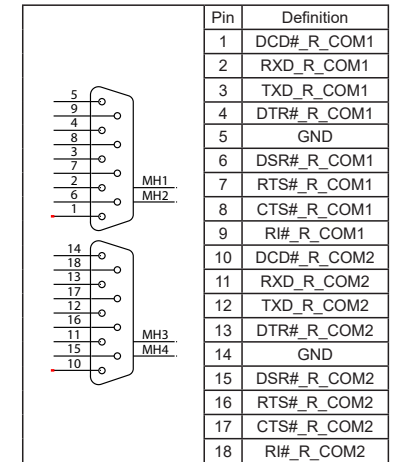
5
9
4
8
3
7
2
6
1
MH1
MH2
14
18
13
17
12
16
11
15
10
MH3
MH4

| Pin | Definition |
|---|---|
| 1 | DCD#_R_COM1 |
| 2 | RXD_R_COM1 |
| 3 | TXD_R_COM1 |
| 4 | DTR#_R_COM1 |
| 5 | GND |
| 6 | DSR#_R_COM1 |
| 7 | RTS#_R_COM1 |
| 8 | CTS#_R_COM1 |
| 9 | RI#_R_COM1 |
| 10 | DCD#_R_COM2 |
| 11 | RXD_R_COM2 |
| 12 | TXD_R_COM2 |
| 13 | DTR#_R_COM2 |
| 14 | GND |
| 15 | DSR#_R_COM2 |
| 16 | RTS#_R_COM2 |
| 17 | CTS#_R_COM2 |
| 18 | RI#_R_COM2 |